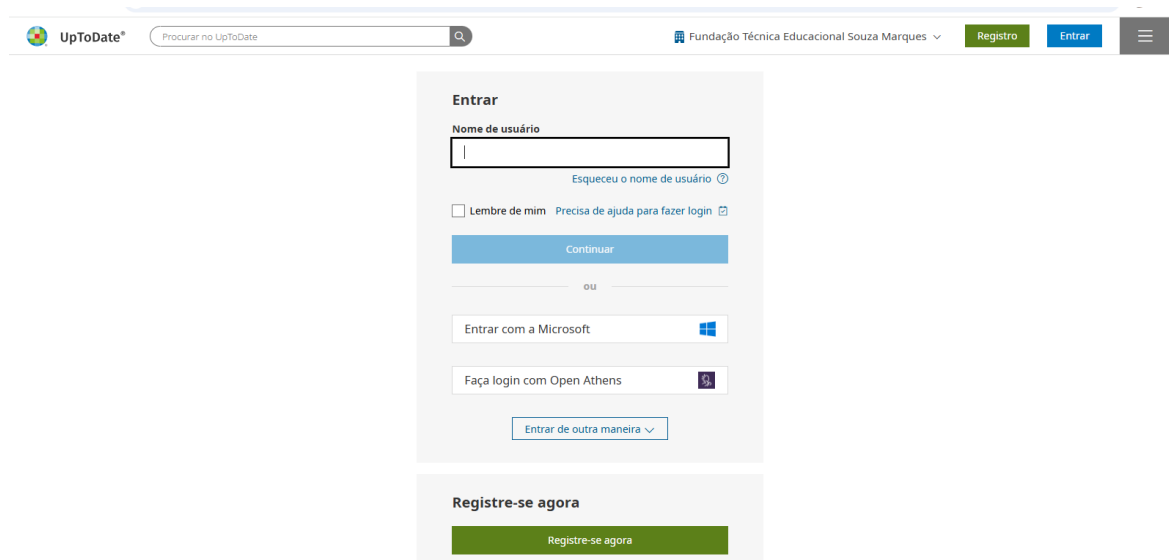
UpToDate®

Procurar no UpToDate

Fundação Técnica Educacional Souza Marques

Registro

Entrar

Entrar

Nome de usuário

Esqueceu o nome de usuário

Lembre de mim

Precisa de ajuda para fazer login

Continuar

ou

Entrar com a Microsoft

Faça login com Open Athens

Entrar de outra maneira

Registre-se agora

Registre-se agora